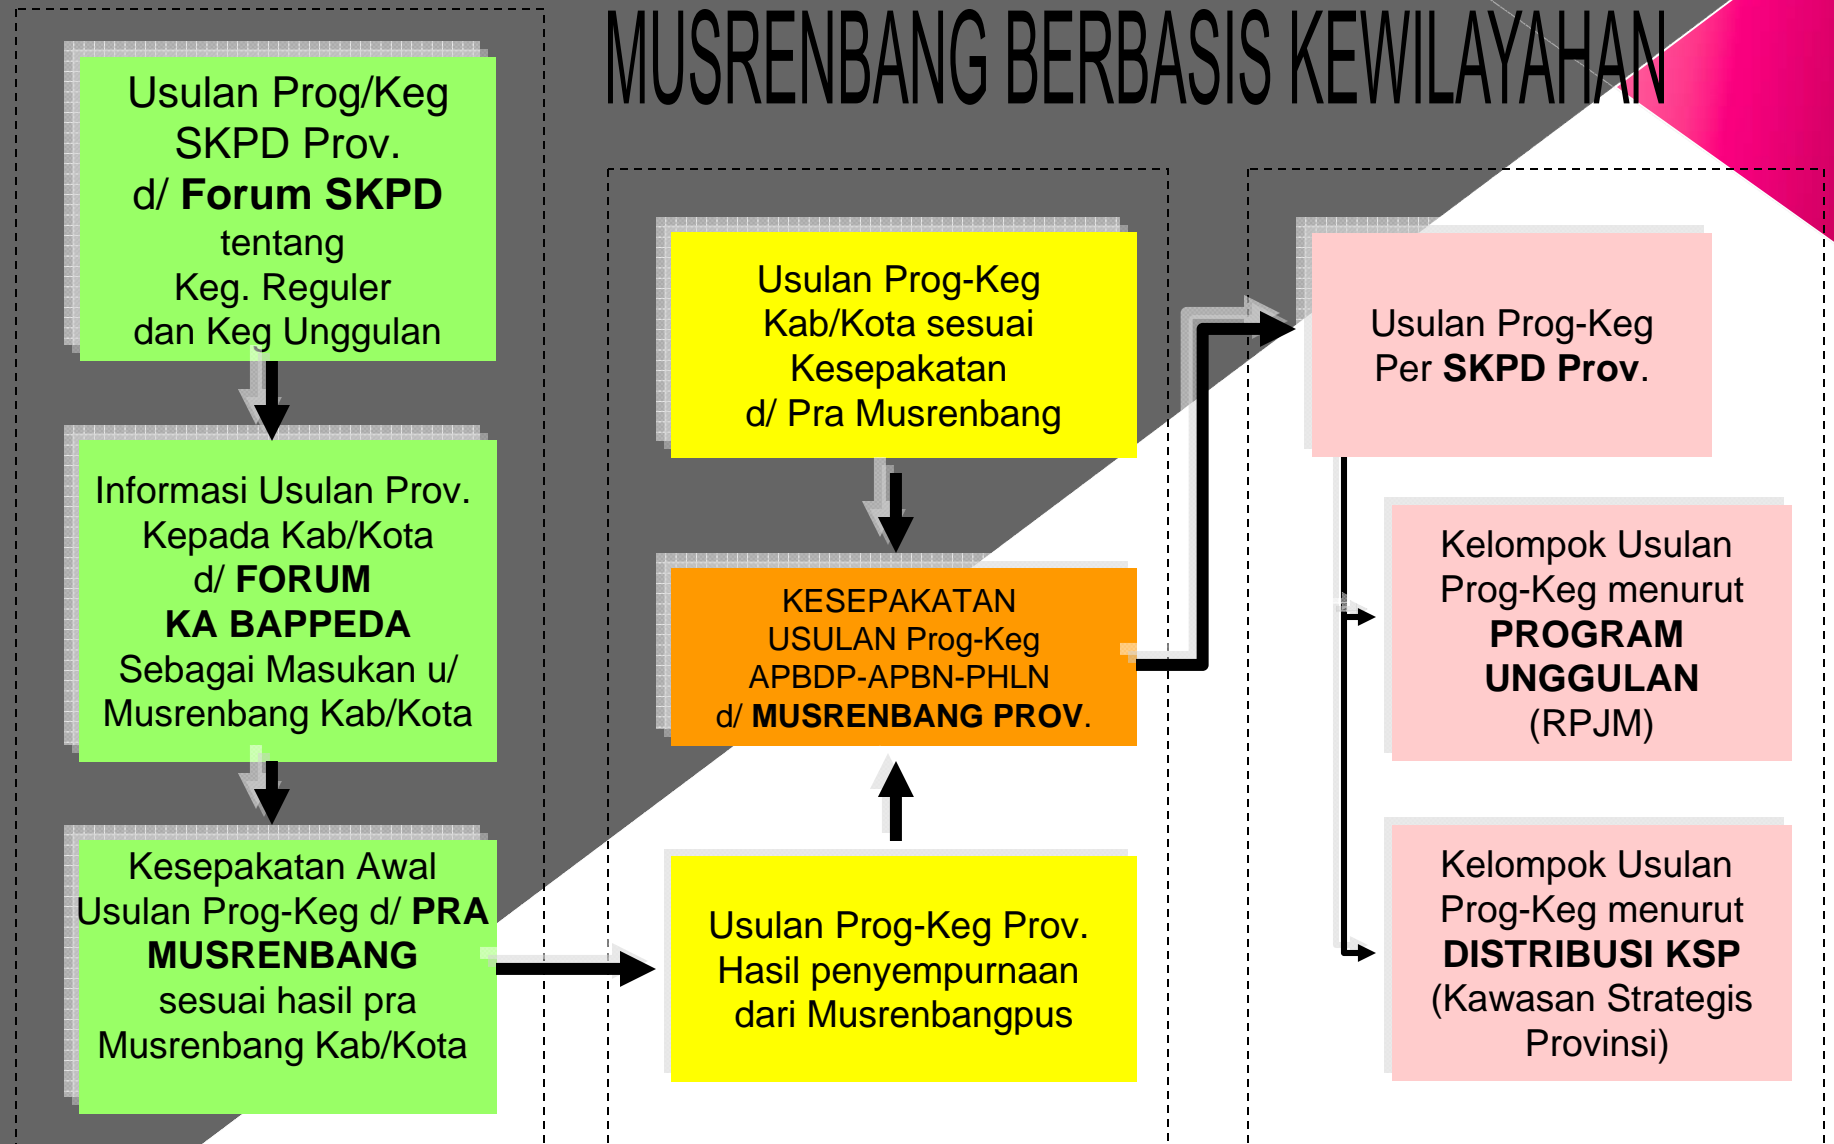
MUSRENBANG BERBASIS KEWILAYAHAN

Usulan Prog/Keg SKPD Prov. d/ **Forum SKPD** tentang Keg. Reguler dan Keg Unggulan

Informasi Usulan Prov. Kepada Kab/Kota d/ **FORUM KA BAPPEDA** Sebagai Masukan u/ Musrenbang Kab/Kota

Kesepakatan Awal Usulan Prog-Keg d/ **PRA MUSRENBANG** sesuai hasil pra Musrenbang Kab/Kota

Usulan Prog-Keg Kab/Kota sesuai Kesepakatan d/ Pra Musrenbang

KESEPAKATAN USULAN Prog-Keg APBDP-APBN-PHLN d/ **MUSRENBANG PROV**.

Usulan Prog-Keg Prov. Hasil penyempurnaan dari Musrenbangpus

Usulan Prog-Keg Per **SKPD Prov**.

Kelompok Usulan Prog-Keg menurut **PROGRAM UNGGULAN** (RPJM)

Kelompok Usulan Prog-Keg menurut **DISTRIBUSI KSP** (Kawasan Strategis Provinsi)